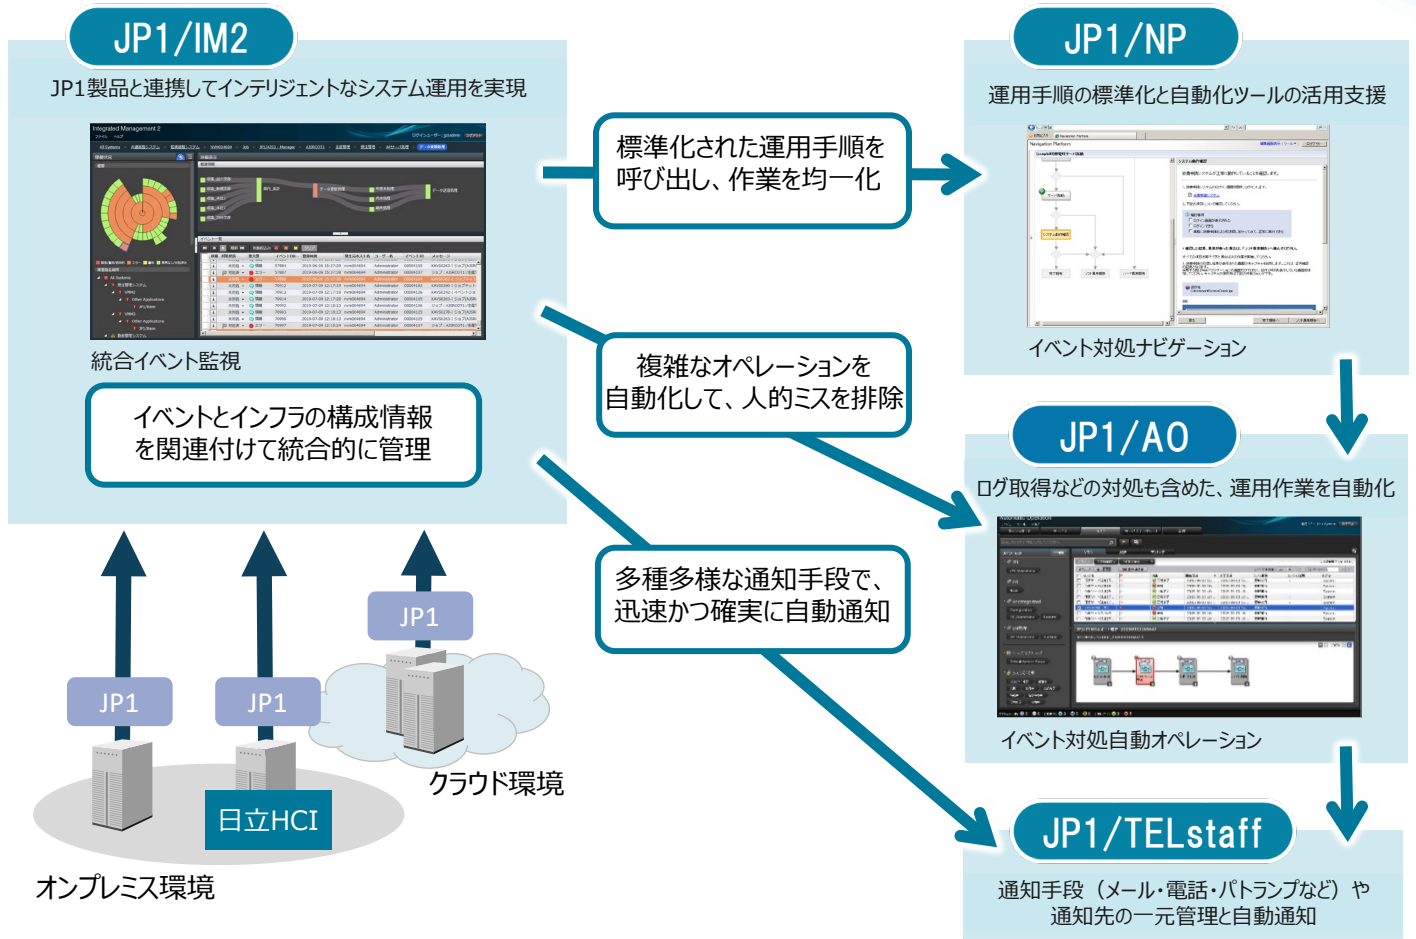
JP1/IM2

JP1製品と連携してインテリジェントなシステム運用を実現

統合イベント監視

イベントとインフラの構成情報を関連付けて統合的に管理

標準化された運用手順を呼び出し、作業を均一化

複雑なオペレーションを自動化して、人的ミスを排除

多種多様な通知手段で、迅速かつ確実に自動通知

JP1/NP

運用手順の標準化と自動化ツールの活用支援

イベント対処ナビゲーション

JP1/AO

ログ取得などの対処も含めた、運用作業を自動化

イベント対処自動オペレーション

JP1/TELstaff

通知手段（メール・電話・パトランプなど）や通知先の一元管理と自動通知

JP1

JP1

JP1

日立HCI

クラウド環境

オンプレミス環境